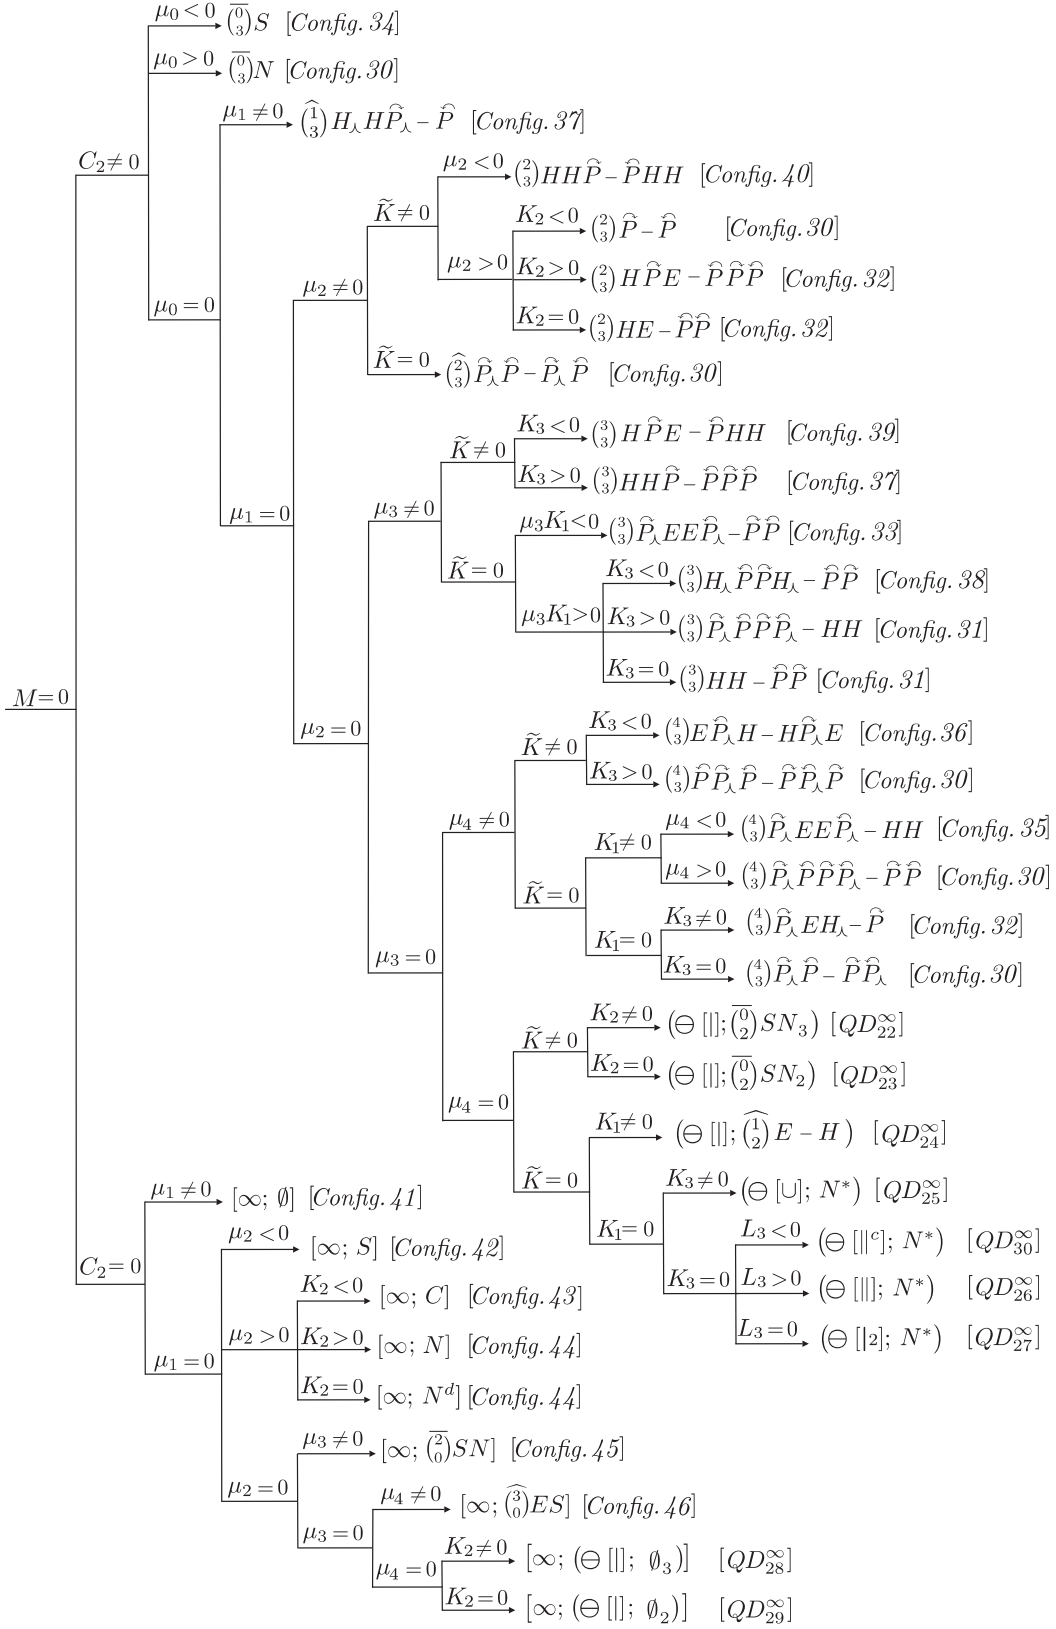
$\mu_0<0$ $\overline{\binom{0}{3}}S$ [Config. 34]

$\mu_0>0$ $\overline{\binom{0}{3}}N$ [Config. 30]

$\mu_1\neq0$ $\widehat{\binom{1}{3}}H_\curlywedge H\widehat{P}_\curlywedge-\widehat{P}$ [Config. 37]

$C_2\neq0$

$\mu_2<0$ $\binom{2}{3}HH\widehat{P}-\widehat{P}HH$ [Config. 40]

$\widetilde{K}\neq0$

$K_2<0$ $\binom{2}{3}\widehat{P}-\widehat{P}$ [Config. 30]

$\mu_2>0$ $K_2>0$ $\binom{2}{3}H\widehat{P}E-\widehat{P}\widehat{P}\widehat{P}$ [Config. 32]

$\mu_0=0$ $\mu_2\neq0$

$K_2=0$ $\binom{2}{3}HE-\widehat{P}\widehat{P}$ [Config. 32]

$\widetilde{K}=0$ $\widehat{\binom{2}{3}}\widehat{P}_\curlywedge\widehat{P}-\widehat{P}_\curlywedge\widehat{P}$ [Config. 30]

$K_3<0$ $\binom{3}{3}H\widehat{P}E-\widehat{P}HH$ [Config. 39]

$\widetilde{K}\neq0$

$K_3>0$ $\binom{3}{3}HH\widehat{P}-\widehat{P}\widehat{P}\widehat{P}$ [Config. 37]

$\mu_1=0$ $\mu_3\neq0$

$\mu_3K_1<0$ $\binom{3}{3}\widehat{P}_\curlywedge EE\widehat{P}_\curlywedge-\widehat{P}\widehat{P}$ [Config. 33]

$\widetilde{K}=0$

$K_3<0$ $\binom{3}{3}H_\curlywedge\widehat{P}\widehat{P}H_\curlywedge-\widehat{P}\widehat{P}$ [Config. 38]

$\mu_3K_1>0$ $K_3>0$ $\binom{3}{3}\widehat{P}_\curlywedge\widehat{P}\widehat{P}\widehat{P}_\curlywedge-HH$ [Config. 31]

$K_3=0$ $\binom{3}{3}HH-\widehat{P}\widehat{P}$ [Config. 31]

$M=0$

$\mu_2=0$

$K_3<0$ $\binom{4}{3}E\widehat{P}_\curlywedge H-H\widehat{P}_\curlywedge E$ [Config. 36]

$\widetilde{K}\neq0$

$K_3>0$ $\binom{4}{3}\widehat{P}\widehat{P}_\curlywedge\widehat{P}-\widehat{P}\widehat{P}_\curlywedge\widehat{P}$ [Config. 30]

$\mu_4\neq0$

$\mu_4<0$ $\binom{4}{3}\widehat{P}_\curlywedge EE\widehat{P}_\curlywedge-HH$ [Config. 35]

$K_1\neq0$

$\mu_4>0$ $\binom{4}{3}\widehat{P}_\curlywedge\widehat{P}\widehat{P}\widehat{P}_\curlywedge-\widehat{P}\widehat{P}$ [Config. 30]

$\widetilde{K}=0$

$K_3\neq0$ $\binom{4}{3}\widehat{P}_\curlywedge EH_\curlywedge-\widehat{P}$ [Config. 32]

$K_1=0$

$K_3=0$ $\binom{4}{3}\widehat{P}_\curlywedge\widehat{P}-\widehat{P}\widehat{P}_\curlywedge$ [Config. 30]

$\mu_3=0$

$K_2\neq0$ $(\ominus[|];\overline{\binom{0}{2}}SN_3)$ $[QD^\infty_{22}]$

$\widetilde{K}\neq0$

$K_2=0$ $(\ominus[|];\overline{\binom{0}{2}}SN_2)$ $[QD^\infty_{23}]$

$\mu_4=0$

$K_1\neq0$ $(\ominus[|];\widehat{\binom{1}{2}}E-H)$ $[QD^\infty_{24}]$

$\widetilde{K}=0$

$K_3\neq0$ $(\ominus[\cup];N^*)$ $[QD^\infty_{25}]$

$K_1=0$

$L_3<0$ $(\ominus[|^c];N^*)$ $[QD^\infty_{30}]$

$K_3=0$ $L_3>0$ $(\ominus[||];N^*)$ $[QD^\infty_{26}]$

$L_3=0$ $(\ominus[|_2];N^*)$ $[QD^\infty_{27}]$

$\mu_1\neq0$ $[\infty;\emptyset]$ [Config. 41]

$\mu_2<0$ $[\infty;S]$ [Config. 42]

$C_2=0$

$K_2<0$ $[\infty;C]$ [Config. 43]

$\mu_2>0$ $K_2>0$ $[\infty;N]$ [Config. 44]

$\mu_1=0$

$K_2=0$ $[\infty;N^d]$ [Config. 44]

$\mu_3\neq0$ $[\infty;\overline{\binom{2}{0}}SN]$ [Config. 45]

$\mu_2=0$

$\mu_4\neq0$ $[\infty;\widehat{\binom{3}{0}}ES]$ [Config. 46]

$\mu_3=0$

$K_2\neq0$ $[\infty;(\ominus[|];\emptyset_3)]$ $[QD^\infty_{28}]$

$\mu_4=0$

$K_2=0$ $[\infty;(\ominus[|];\emptyset_2)]$ $[QD^\infty_{29}]$